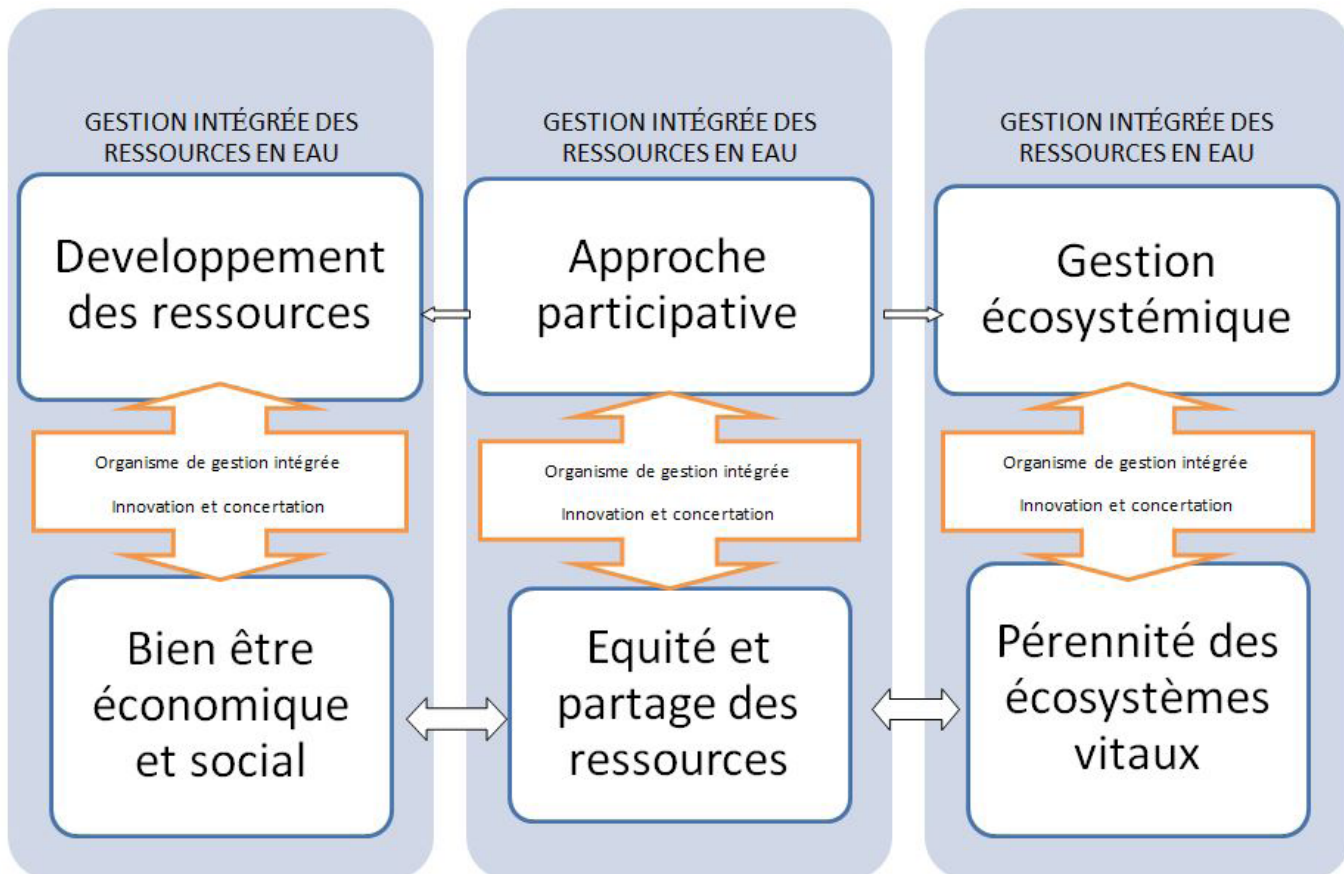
GESTION INTÉGRÉE DES RESSOURCES EN EAU

Developpement des ressources

Organisme de gestion intégrée

Innovation et concertation

Bien être économique et social

GESTION INTÉGRÉE DES RESSOURCES EN EAU

Approche participative

Organisme de gestion intégrée

Innovation et concertation

Equité et partage des ressources

GESTION INTÉGRÉE DES RESSOURCES EN EAU

Gestion écosystémique

Organisme de gestion intégrée

Innovation et concertation

Pérennité des écosystèmes vitaux